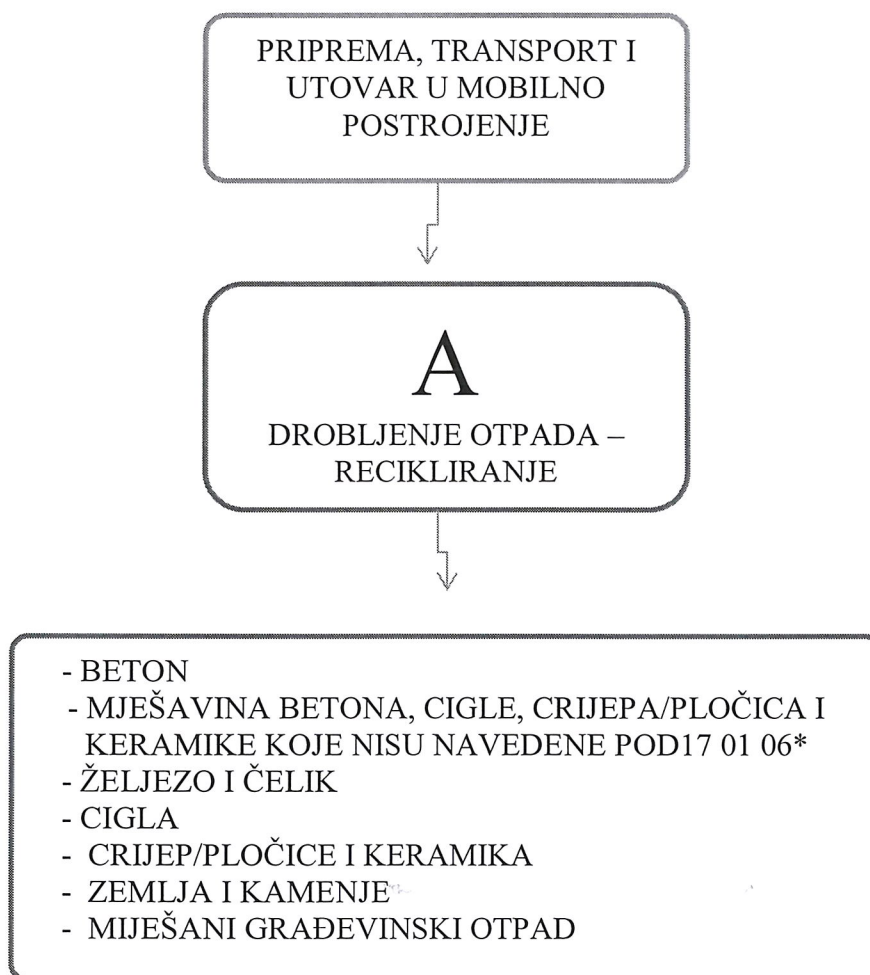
PRIPREMA, TRANSPORT I UTOVAR U MOBILNO POSTROJENJE

A

DROBLJENJE OTPADA – RECIKLIRANJE

- BETON
- MJEŠAVINA BETONA, CIGLE, CRIJEPA/PLOČICA I KERAMIKE KOJE NISU NAVEDENE POD17 01 06*
- ŽELJEZO I ČELIK
- CIGLA
- CRIJEP/PLOČICE I KERAMIKA
- ZEMLJA I KAMENJE
- MIJEŠANI GRAĐEVINSKI OTPAD